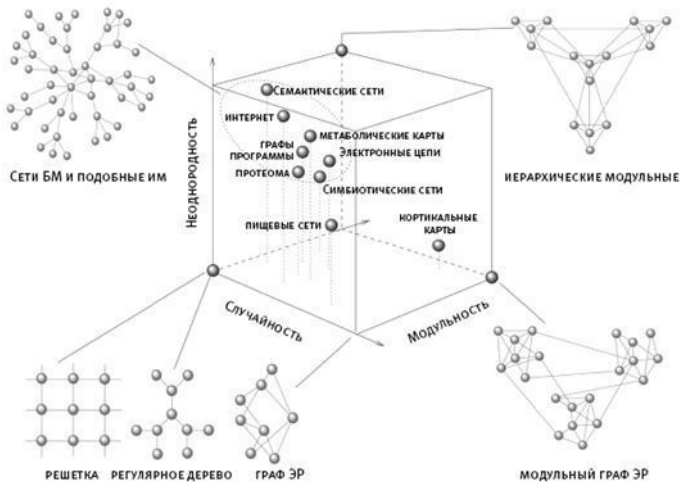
Сети БМ и подобные им

Неоднородность

СЕМАНТИЧЕСКИЕ СЕТИ

ИНТЕРНЕТ

МЕТАБОЛИЧЕСКИЕ КАРТЫ

ГРАФЫ ПРОГРАММЫ

ЭЛЕКТРОННЫЕ ЦЕПИ

ПРОТЕОМА

СИМБИОТИЧЕСКИЕ СЕТИ

ПИЩЕВЫЕ СЕТИ

КОРТИКАЛЬНЫЕ КАРТЫ

ИЕРАРХИЧЕСКИЕ МОДУЛЬНЫЕ

Случайность

Модульность

РЕШЕТКА

РЕГУЛЯРНОЕ ДЕРЕВО

ГРАФ ЭР

МОДУЛЬНЫЙ ГРАФ ЭР